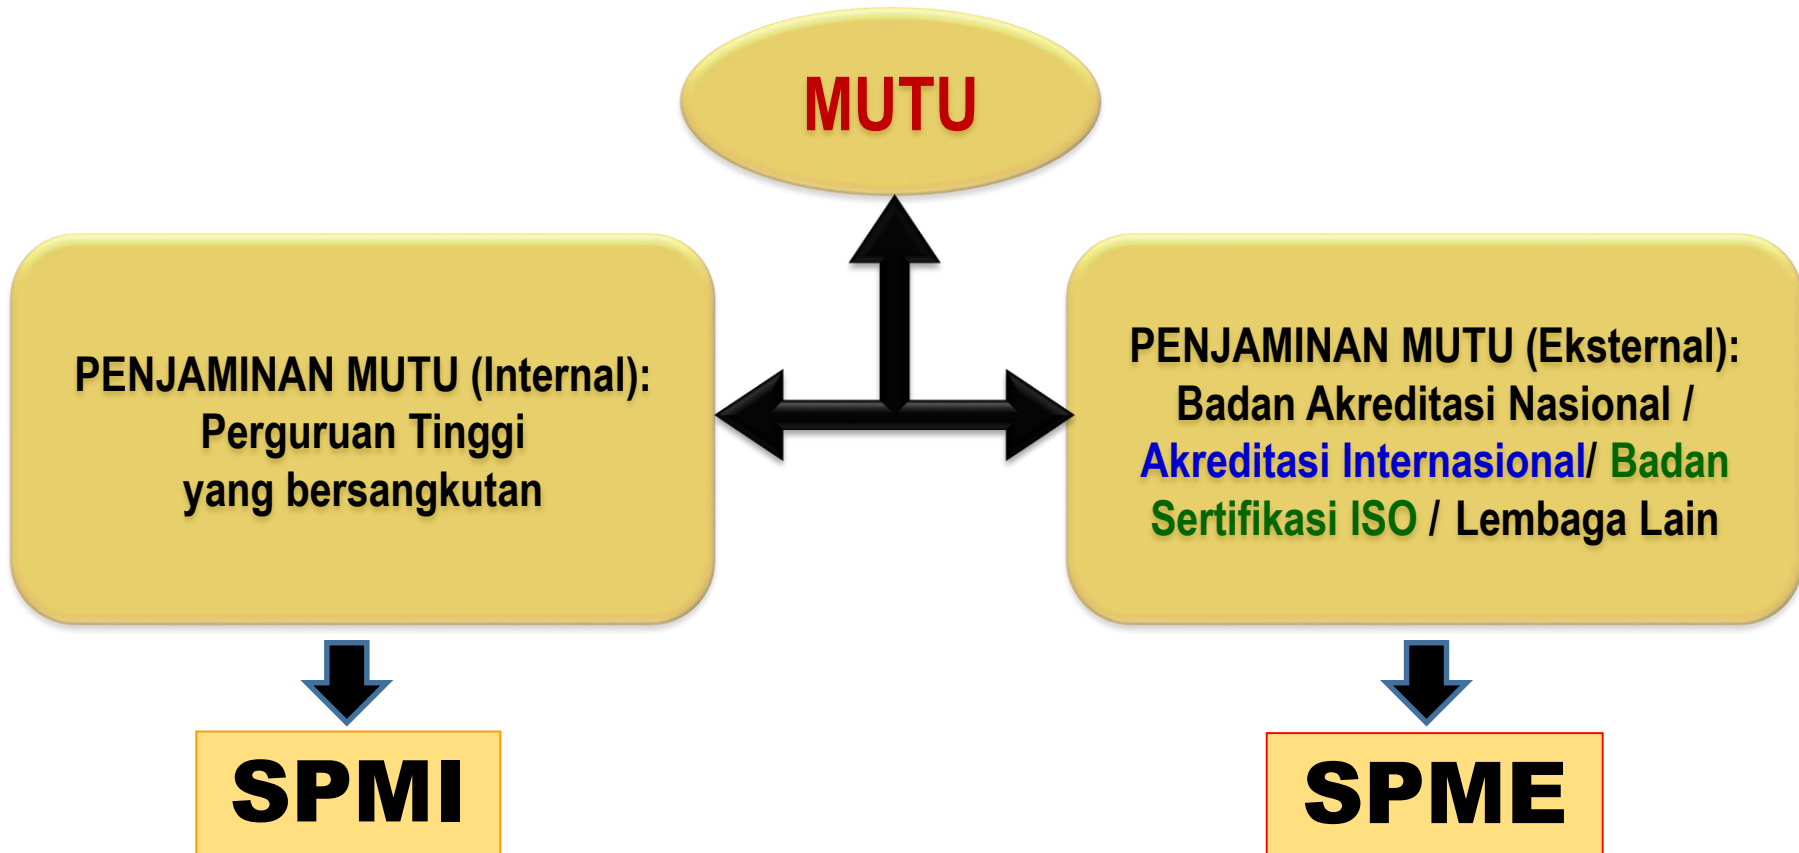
MUTU

PENJAMINAN MUTU (Internal):
Perguruan Tinggi
yang bersangkutan

PENJAMINAN MUTU (Eksternal):
Badan Akreditasi Nasional /
Akreditasi Internasional/ Badan
Sertifikasi ISO / Lembaga Lain

SPMI

SPME